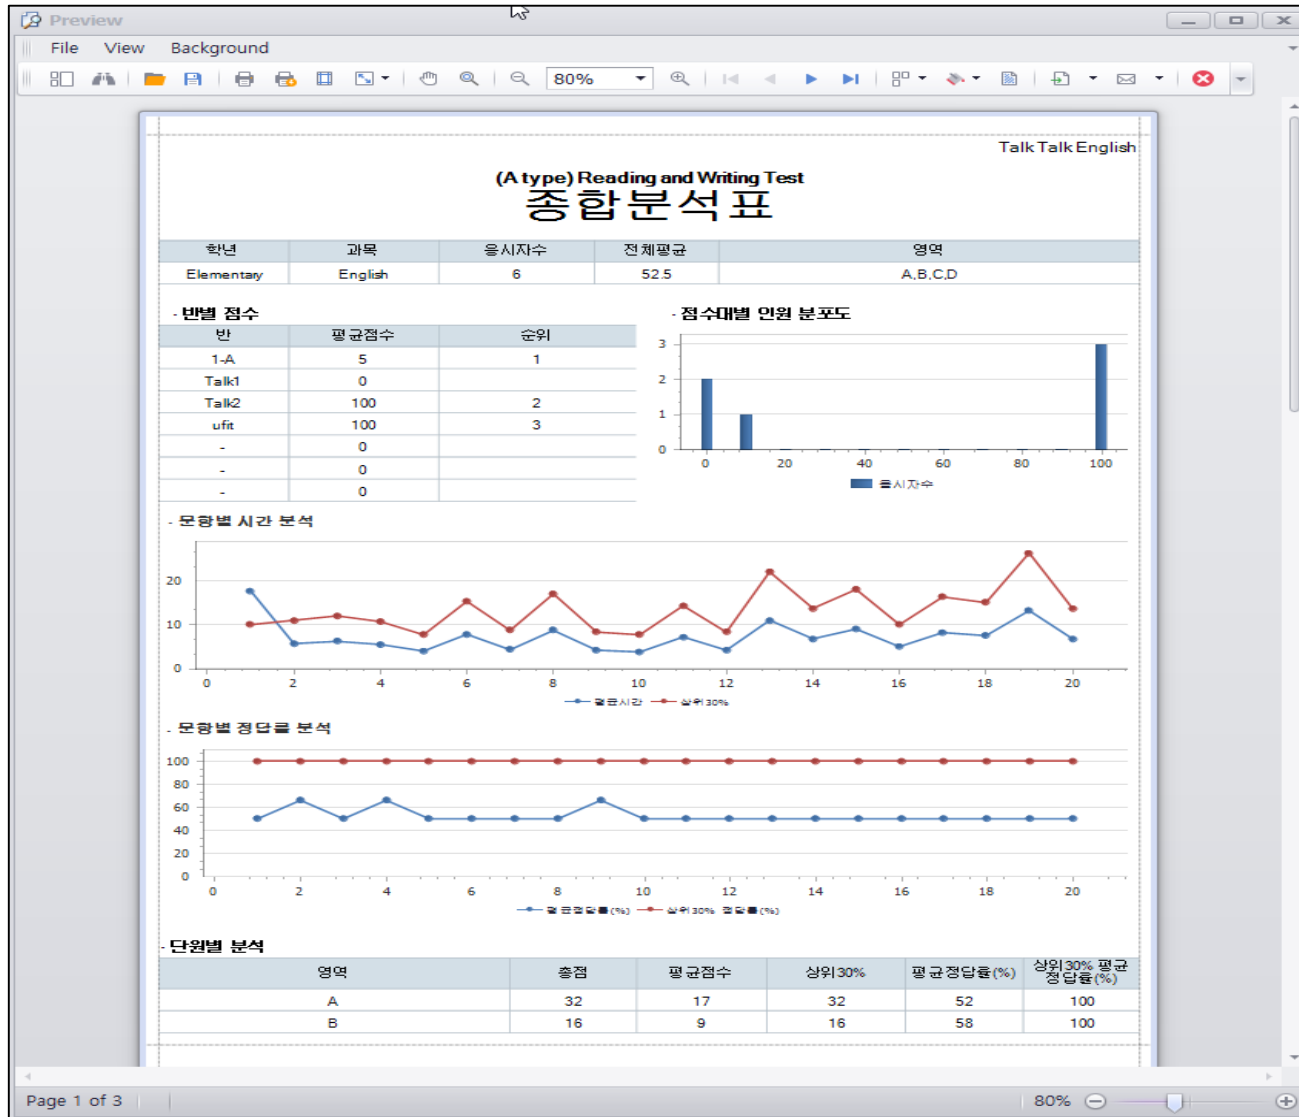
Preview

File View Background

80%

Talk Talk English

(A type) Reading and Writing Test
종합분석표

| 학년 | 과목 | 응시자수 | 전체평균 | 영역 |
|---|---|---|---|---|
| Elementary | English | 6 | 52.5 | A,B,C,D |

- 반별 점수

| 반 | 평균점수 | 순위 |
|---|---|---|
| 1-A | 5 | 1 |
| Talk1 | 0 | |
| Talk2 | 100 | 2 |
| ufit | 100 | 3 |
| - | 0 | |
| - | 0 | |
| - | 0 | |

- 점수대별 인원 분포도

3
2
1
0
0 20 40 60 80 100
응시자수

- 문항별 시간 분석

20
10
0
0 2 4 6 8 10 12 14 16 18 20
평균시간 상위30%

- 문항별 정답률 분석

100
80
60
40
20
0
0 2 4 6 8 10 12 14 16 18 20
평균정답률(%) 상위30% 정답률(%)

- 단원별 분석

| 영역 | 총점 | 평균점수 | 상위30% | 평균정답율(%) | 상위30% 평균 정답율(%) |
|---|---|---|---|---|---|
| A | 32 | 17 | 32 | 52 | 100 |
| B | 16 | 9 | 16 | 58 | 100 |

Page 1 of 3

80%